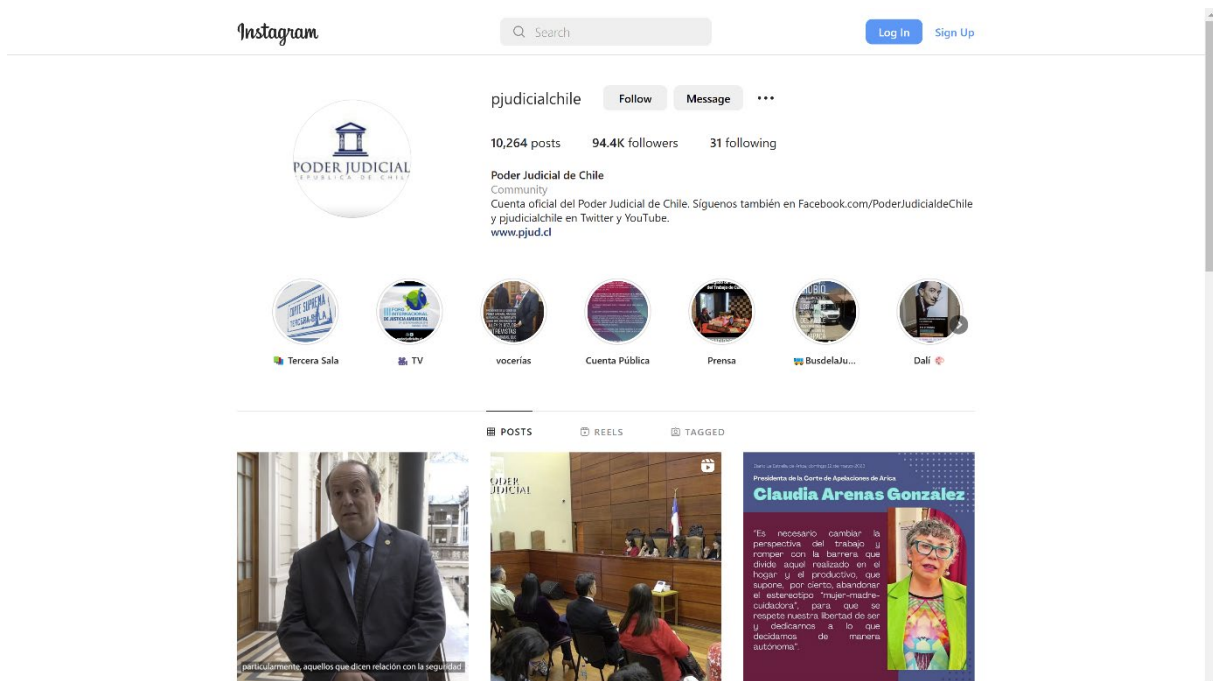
Instagram

Search

Log In Sign Up

PODER JUDICIAL
REPÚBLICA DE CHILE

pjudicialchile Follow Message •••

10,264 posts 94.4K followers 31 following

Poder Judicial de Chile
Community
Cuenta oficial del Poder Judicial de Chile. Síguenos también en Facebook.com/PoderJudicialdeChile y pjudicialchile en Twitter y YouTube.
www.pjud.cl

Tercera Sala
TV
vocerías
Cuenta Pública
Prensa
BusdelaJu...
Dalí

POSTS REELS TAGGED

particularmente, aquellos que dicen relación con la seguridad

PODER JUDICIAL

Diario La Estrella de Arica, domingo 12 de marzo 2023
Presidenta de la Corte de Apelaciones de Arica
Claudia Arenas Gonzalez

"Es necesario cambiar la perspectiva del trabajo y romper con la barrera que divide aquel realizado en el hogar y el productivo, que supone, por cierto, abandonar el estereotipo "mujer-madre-cuidadora", para que se respete nuestra libertad de ser y dedicarnos a lo que decidamos de manera autónoma".